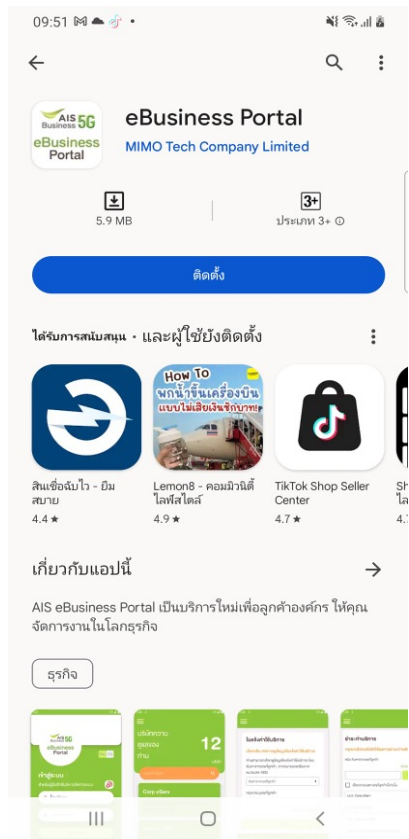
09:51

AIS Business 5G
eBusiness Portal

eBusiness Portal
MIMO Tech Company Limited

5.9 MB

3+
ประเภท 3+ ⓘ

ติดตั้ง

ได้รับการสนับสนุน • และผู้ใช้ยังติดตั้ง

How To
พกน้ำขึ้นเครื่องบิน
แบบไม่เสียเงินซักบาท

สินเชื่อฉับไว - ยืมสบาย
4.4 ★

Lemon8 - คอมมิวนิตี้ไลฟ์สไตล์
4.9 ★

TikTok Shop Seller Center
4.7 ★

Sh
ไล
4.7

เกี่ยวกับแอปนี้

AIS eBusiness Portal เป็นบริการใหม่เพื่อลูกค้าองค์กร ให้คุณจัดการงานในโลกธุรกิจ

ธุรกิจ

eBusiness Portal
เข้าสู่ระบบ

12

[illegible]